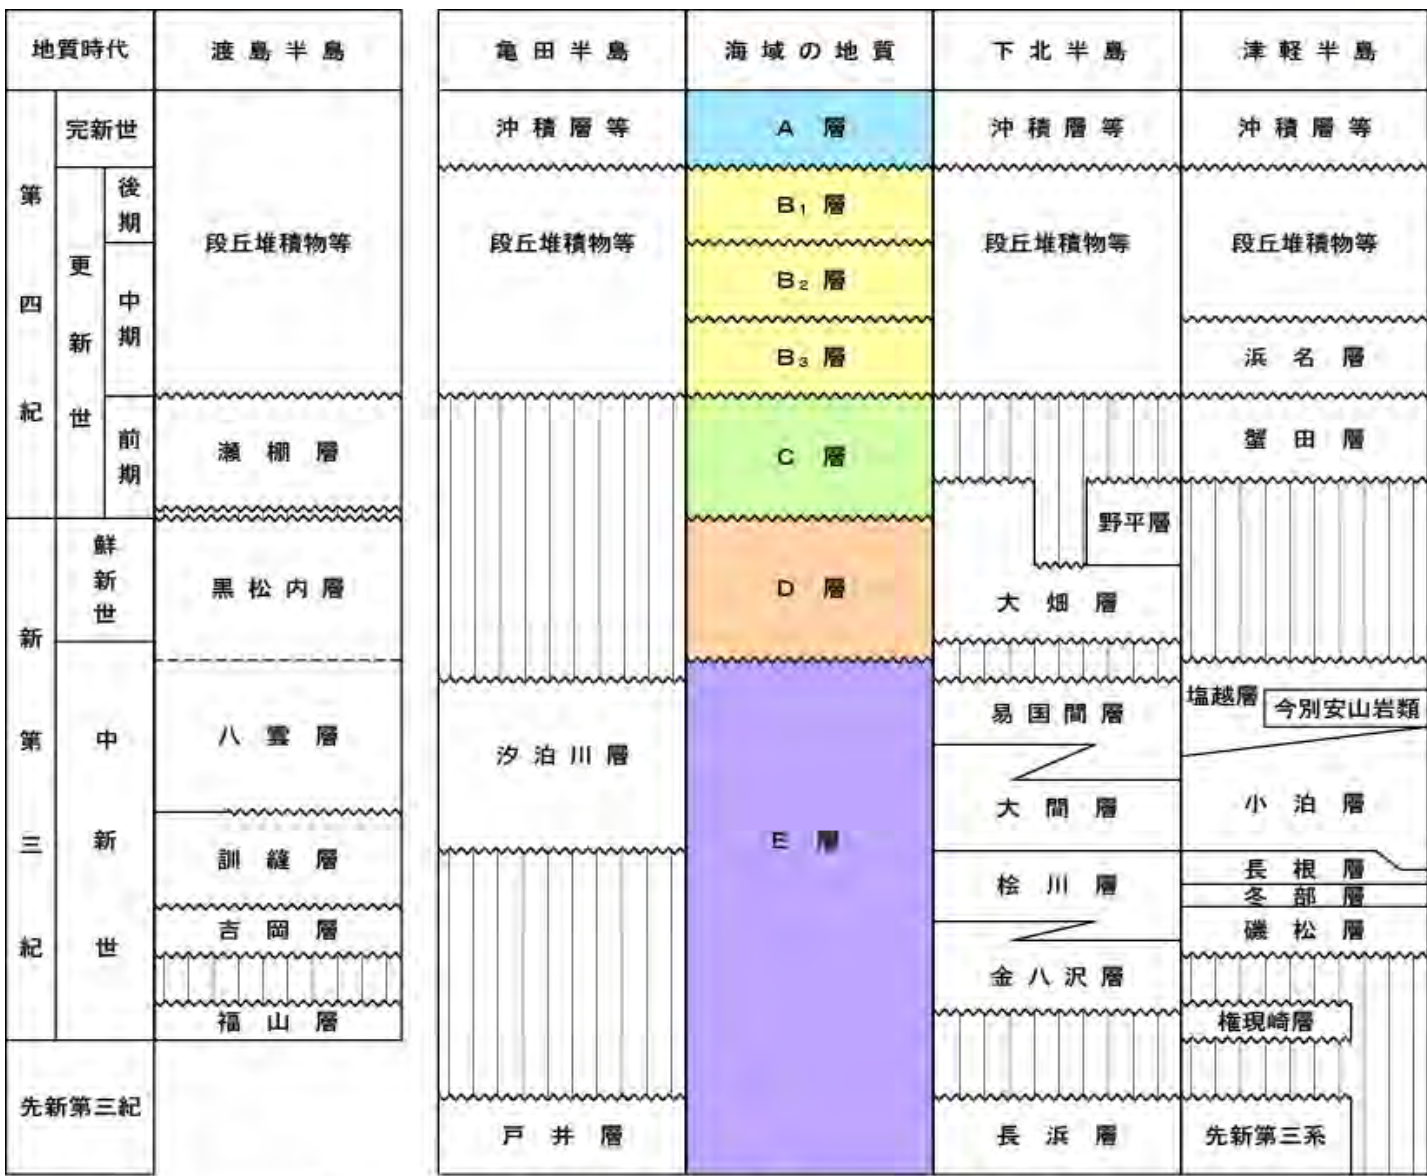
| 地質時代 | | | 渡島半島 | 亀田半島 | 海域の地質 | 下北半島 | 津軽半島 |
|---|---|---|---|---|---|---|---|
| 第四紀 | 完新世 | | | 沖積層等 | A 層 | 沖積層等 | 沖積層等 |
| | 更新世 | 後期 | 段丘堆積物等 | 段丘堆積物等 | $B_1$ 層 | 段丘堆積物等 | 段丘堆積物等 |
| | | 中期 | | | $B_2$ 層 | | |
| | | | | | $B_3$ 層 | | 浜名層 |
| | | 前期 | 瀬棚層 | | C 層 | | 蟹田層 |
| 新第三紀 | 鮮新世 | | 黒松内層 | | D 層 | 野平層 大畑層 | |
| | 中新世 | | 八雲層 | 汐泊川層 | E 層 | 易国間層 | 塩越層 今別安山岩類 |
| | | | | | | 大間層 | 小泊層 |
| | | | 訓縫層 | | | 桧川層 | 長根層 冬部層 |
| | | | 吉岡層 | | | | 磯松層 |
| | | | 福山層 | | | 金八沢層 | 権現崎層 |
| 先新第三紀 | | | | 戸井層 | | 長浜層 | 先新第三系 |